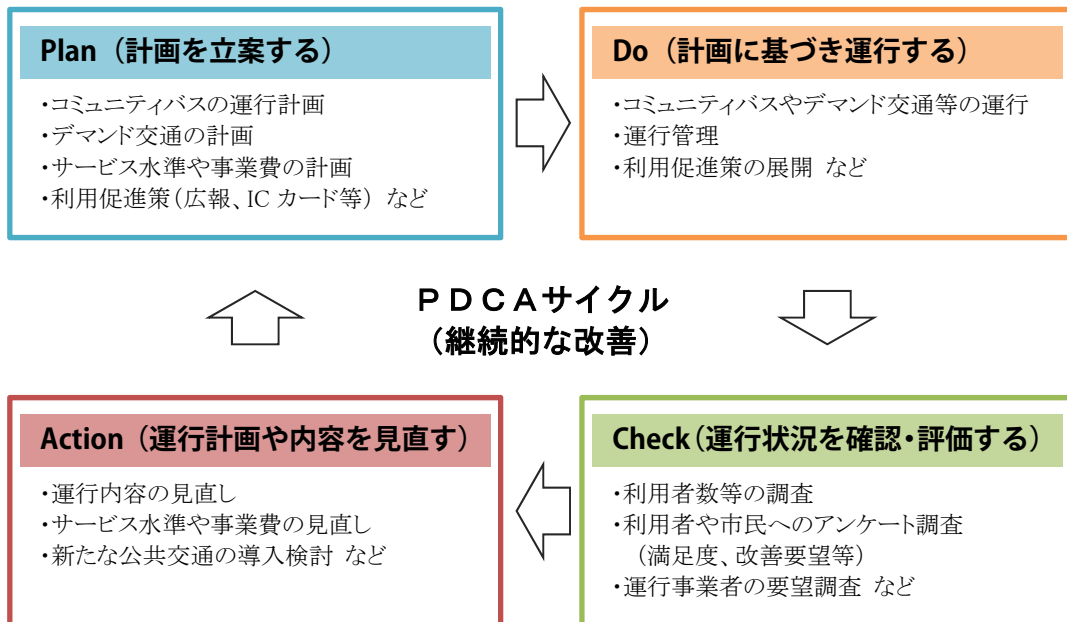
Plan（計画を立案する）

・コミュニティバスの運行計画
・デマンド交通の計画
・サービス水準や事業費の計画
・利用促進策（広報、IC カード等） など

Do（計画に基づき運行する）

・コミュニティバスやデマンド交通等の運行
・運行管理
・利用促進策の展開 など

ＰＤＣＡサイクル
（継続的な改善）

Action（運行計画や内容を見直す）

・運行内容の見直し
・サービス水準や事業費の見直し
・新たな公共交通の導入検討 など

Check（運行状況を確認・評価する）

・利用者数等の調査
・利用者や市民へのアンケート調査
（満足度、改善要望等）
・運行事業者の要望調査 など